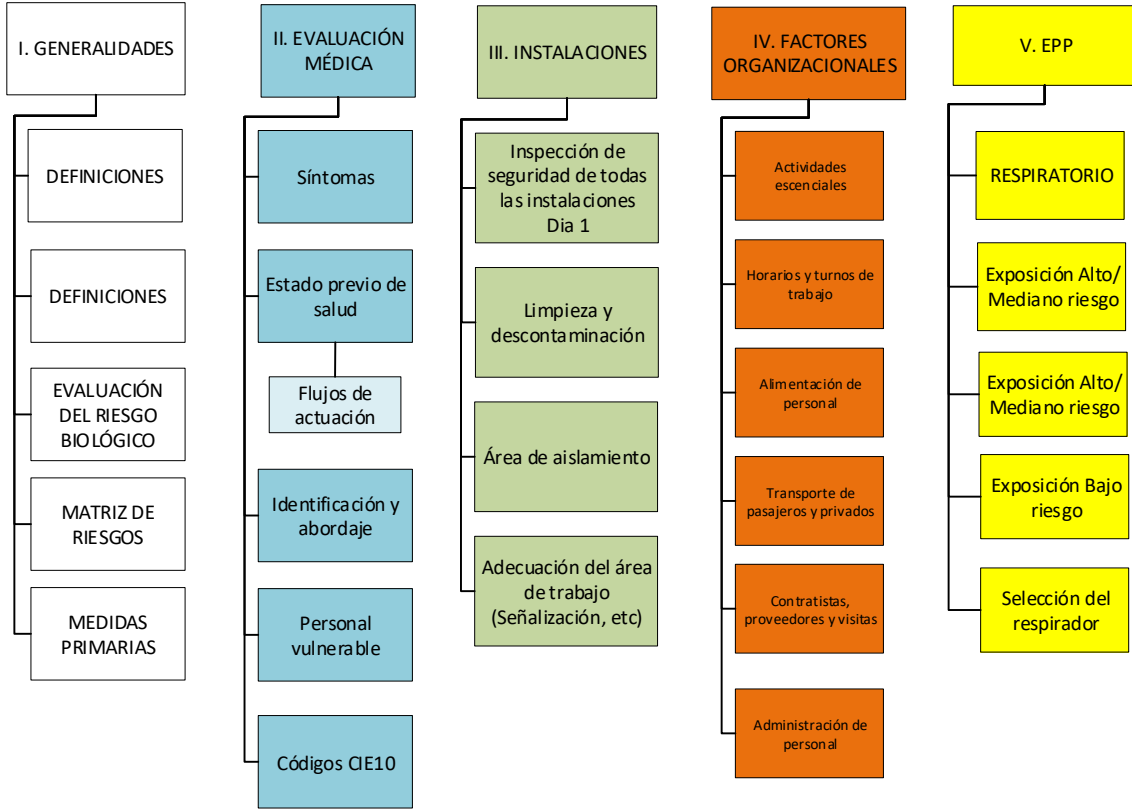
I. GENERALIDADES

DEFINICIONES

DEFINICIONES

EVALUACIÓN DEL RIESGO BIOLÓGICO

MATRIZ DE RIESGOS

MEDIDAS PRIMARIAS

II. EVALUACIÓN MÉDICA

Síntomas

Estado previo de salud

Flujos de actuación

Identificación y abordaje

Personal vulnerable

Códigos CIE10

III. INSTALACIONES

Inspección de seguridad de todas las instalaciones Dia 1

Limpieza y descontaminación

Área de aislamiento

Adecuación del área de trabajo (Señalización, etc)

IV. FACTORES ORGANIZACIONALES

Actividades escenciales

Horarios y turnos de trabajo

Alimentación de personal

Transporte de pasajeros y privados

Contratistas, proveedores y visitas

Administración de personal

V. EPP

RESPIRATORIO

Exposición Alto/ Mediano riesgo

Exposición Alto/ Mediano riesgo

Exposición Bajo riesgo

Selección del respirador